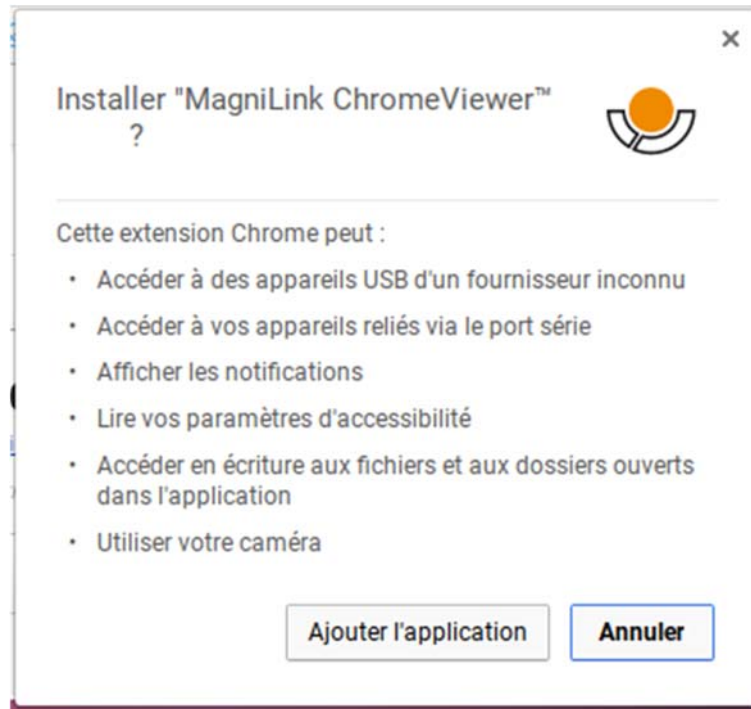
×

Installer "MagniLink ChromeViewer™ ?

Cette extension Chrome peut :

- Accéder à des appareils USB d'un fournisseur inconnu
- Accéder à vos appareils reliés via le port série
- Afficher les notifications
- Lire vos paramètres d'accessibilité
- Accéder en écriture aux fichiers et aux dossiers ouverts dans l'application
- Utiliser votre caméra

Ajouter l'application

Annuler